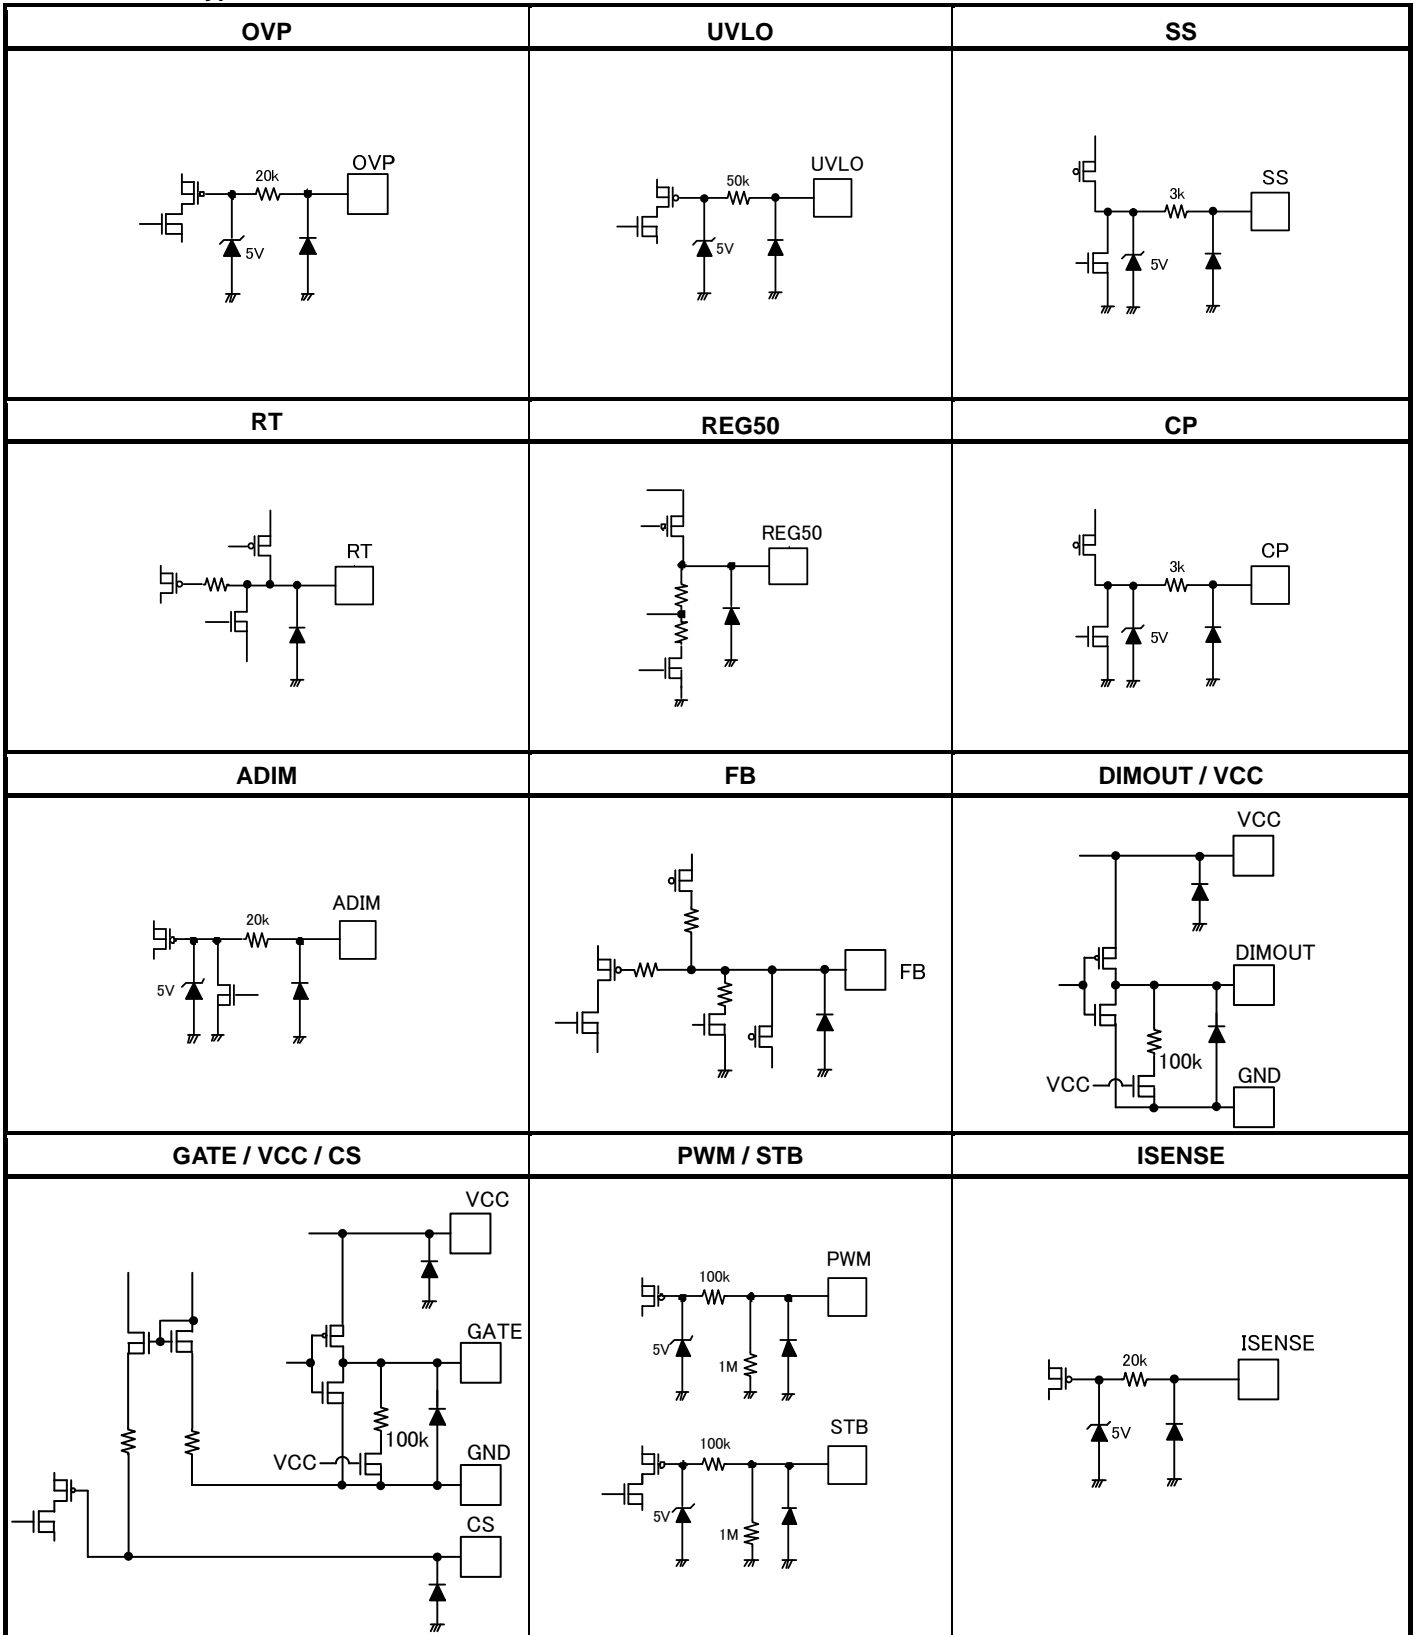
| OVP | UVLO | SS |
|---|---|---|
| 20k OVP 5V | 50k UVLO 5V | 3k SS 5V |
| RT | REG50 | CP |
| RT | REG50 | 3k CP 5V |
| ADIM | FB | DIMOUT / VCC |
| 20k ADIM 5V | FB | VCC DIMOUT 100k VCC GND |
| GATE / VCC / CS | PWM / STB | ISENSE |
| VCC GATE 100k VCC GND CS | 100k PWM 5V 1M 100k STB 5V 1M | 20k ISENSE 5V |